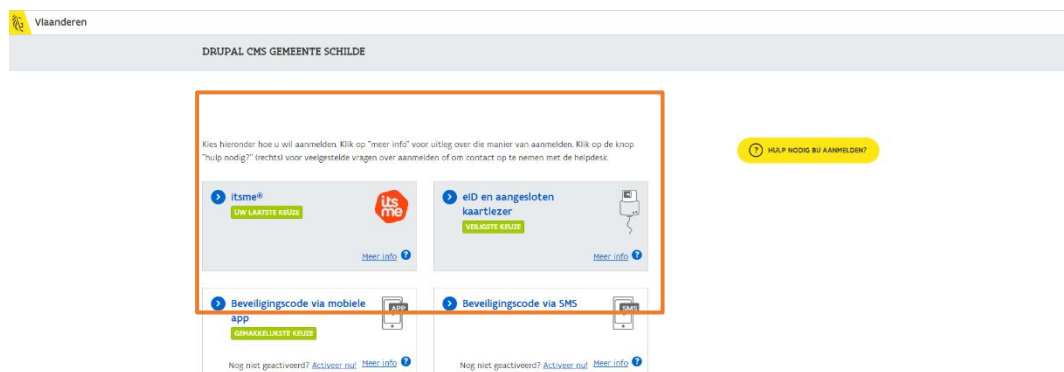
Vlaanderen

DRUPAL CMS GEMEENTE SCHILDE

Kies hieronder hoe u wil aanmelden. Klik op "meer info" voor uitleg over die manier van aanmelden. Klik op de knop "hulp nodig?" (rechts) voor veelgestelde vragen over aanmelden of om contact op te nemen met de helpdesk.

? HULP NODIG BIJ AANMELDEN?

itsme®
UW LAATSTE KEUZE
its me
Meer info ?

eID en aangesloten kaartlezer
VEILIGSTE KEUZE
Meer info ?

Beveiligingscode via mobiele app
GEMAKKELIJKSTE KEUZE
APP
Nog niet geactiveerd? Activeer nu! Meer info ?

Beveiligingscode via SMS
SMS
Nog niet geactiveerd? Activeer nu! Meer info ?